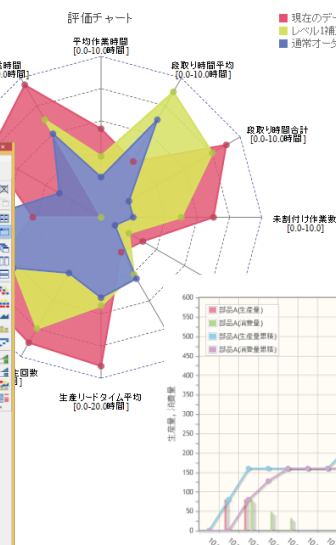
評価チャート

現在のデー
レベル1補
通常オーダ

平均作業時間
[0.0-10.0時間]

段取り時間平均
[0.0-10.0時間]

業時間
.0時間]

段取り時間合計
[0.0-10.0時間]

未割付け作業数
[0.0-10.0]

生産リードタイム平均
[0.0-20.0時間]

回数

部品A(生産量)
部品A(消費量)
部品A(生産量累積)
部品A(消費量累積)

600
550
500
450
400
350
300
250
200
150
100
50
0

生産量，消費量